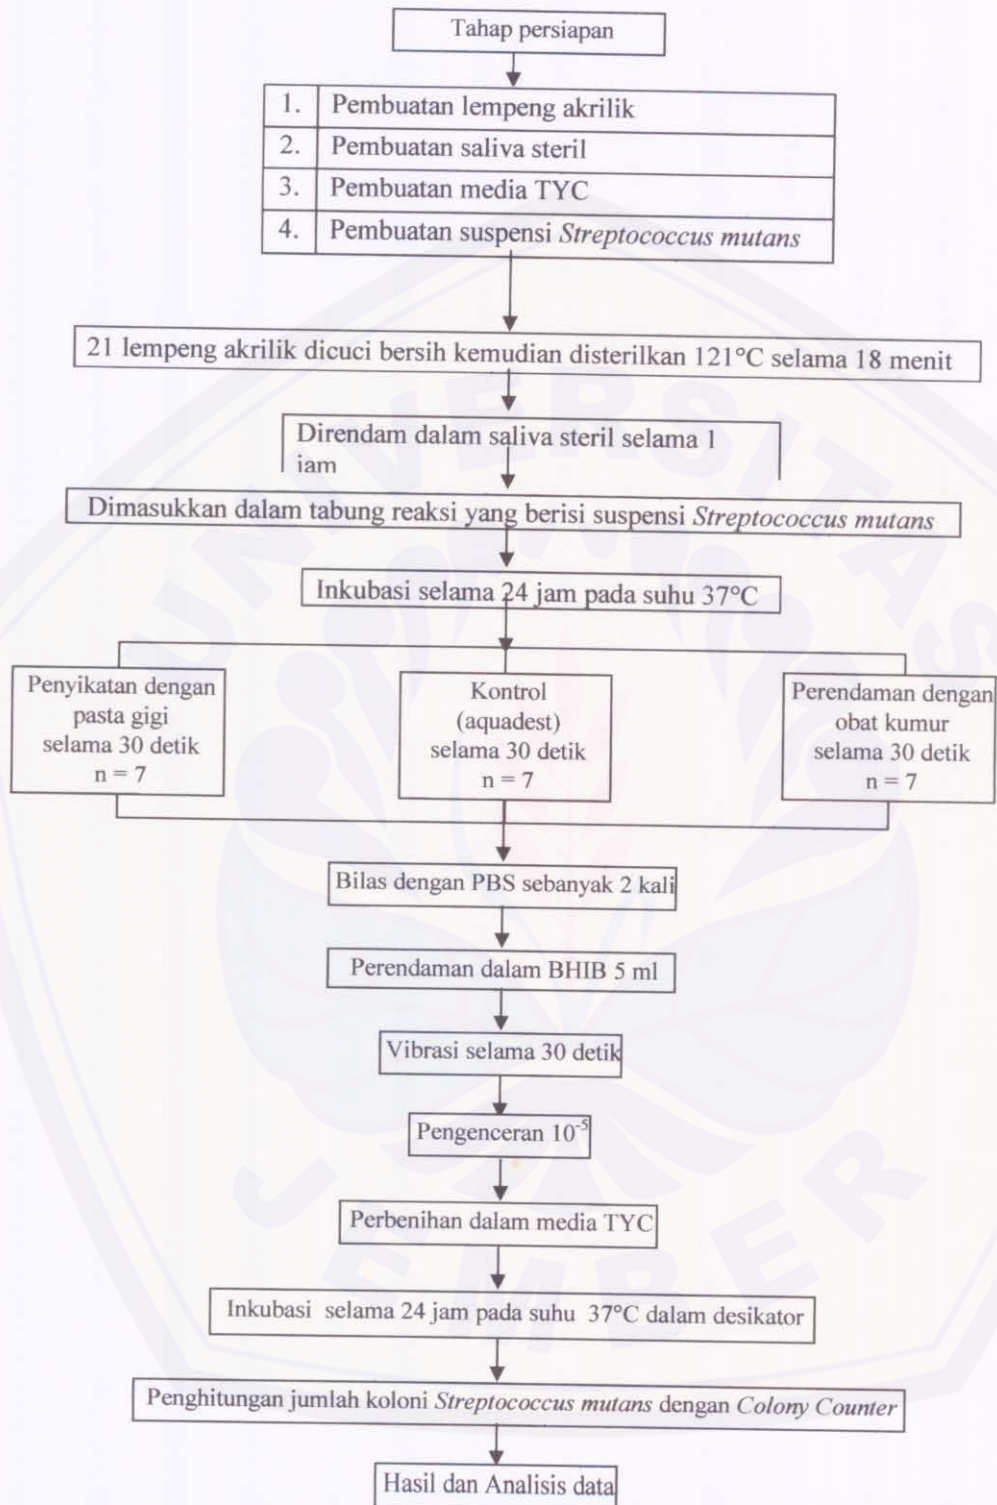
Tahap persiapan

| 1. | Pembuatan lempeng akrilik |
|---|---|
| 2. | Pembuatan saliva steril |
| 3. | Pembuatan media TYC |
| 4. | Pembuatan suspensi *Streptococcus mutans* |

21 lempeng akrilik dicuci bersih kemudian disterilkan 121°C selama 18 menit

Direndam dalam saliva steril selama 1 iam

Dimasukkan dalam tabung reaksi yang berisi suspensi *Streptococcus mutans*

Inkubasi selama 24 jam pada suhu 37°C

Penyikatan dengan pasta gigi selama 30 detik n = 7

Kontrol (aquadest) selama 30 detik n = 7

Perendaman dengan obat kumur selama 30 detik n = 7

Bilas dengan PBS sebanyak 2 kali

Perendaman dalam BHIB 5 ml

Vibrasi selama 30 detik

Pengenceran $10^{-5}$

Perbenihan dalam media TYC

Inkubasi selama 24 jam pada suhu 37°C dalam desikator

Penghitungan jumlah koloni *Streptococcus mutans* dengan *Colony Counter*

Hasil dan Analisis data